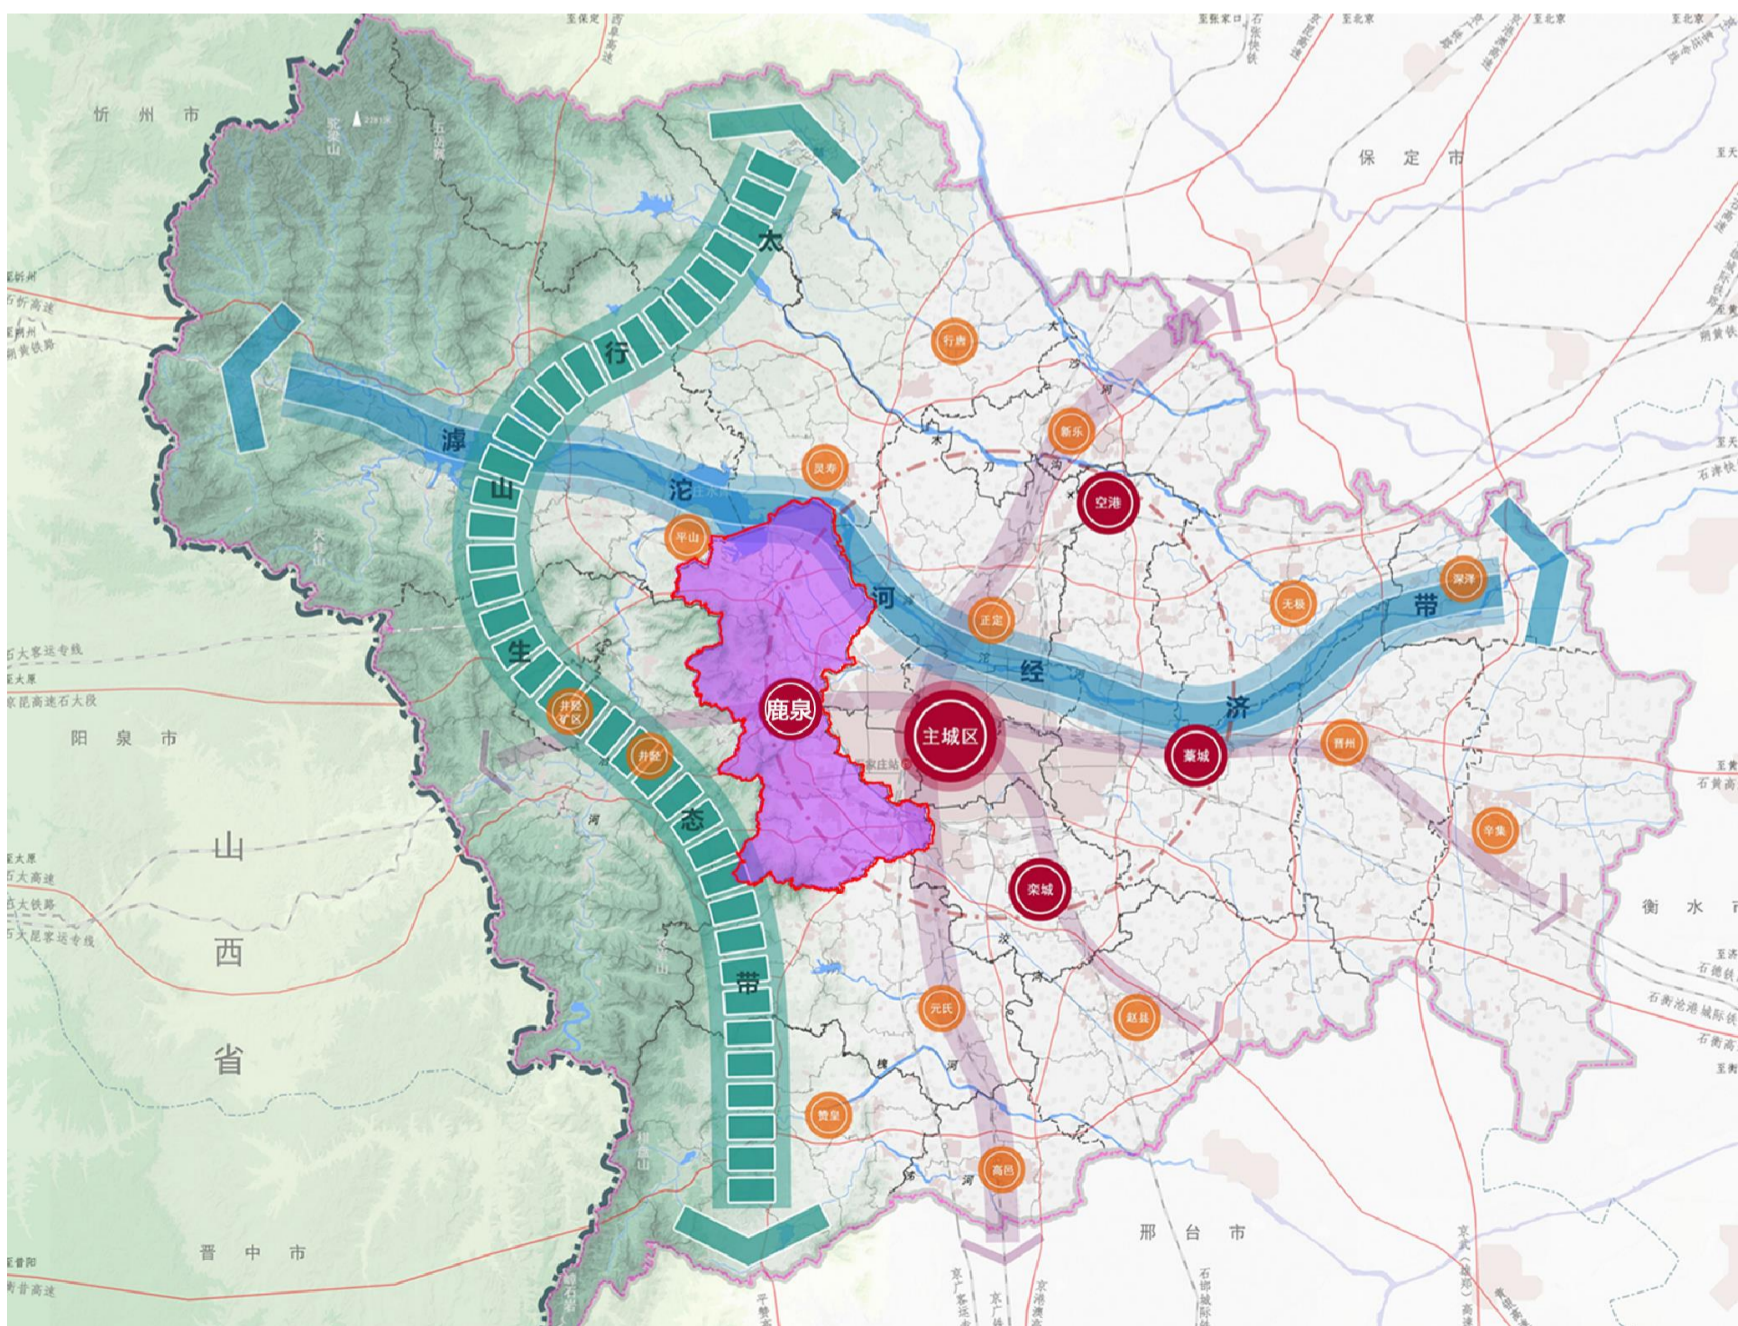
忻州市

保定市

太

行

山

生

态

带

滹

沱

河

经

济

带

行唐

新乐

灵寿

空港

平山

正定

无极

深泽

井陉矿区

井陉

鹿泉

主城区

藁城

晋州

辛集

栾城

元氏

赵县

赞皇

高邑

阳泉市

山

西

省

晋中市

邢台市

衡水市

石家庄站